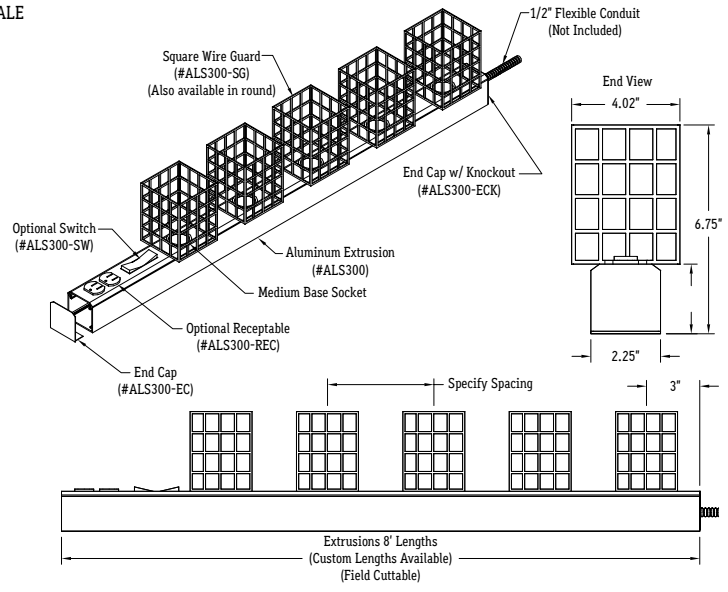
ALE

1/2" Flexible Conduit (Not Included)

Square Wire Guard (#ALS300-SG) (Also available in round)

End View

4.02"

End Cap w/ Knockout (#ALS300-ECK)

6.75"

Optional Switch (#ALS300-SW)

Aluminum Extrusion (#ALS300)

Medium Base Socket

Optional Receptable (#ALS300-REC)

End Cap (#ALS300-EC)

2.25"

Specify Spacing

3"

Extrusions 8' Lengths (Custom Lengths Available) (Field Cuttable)